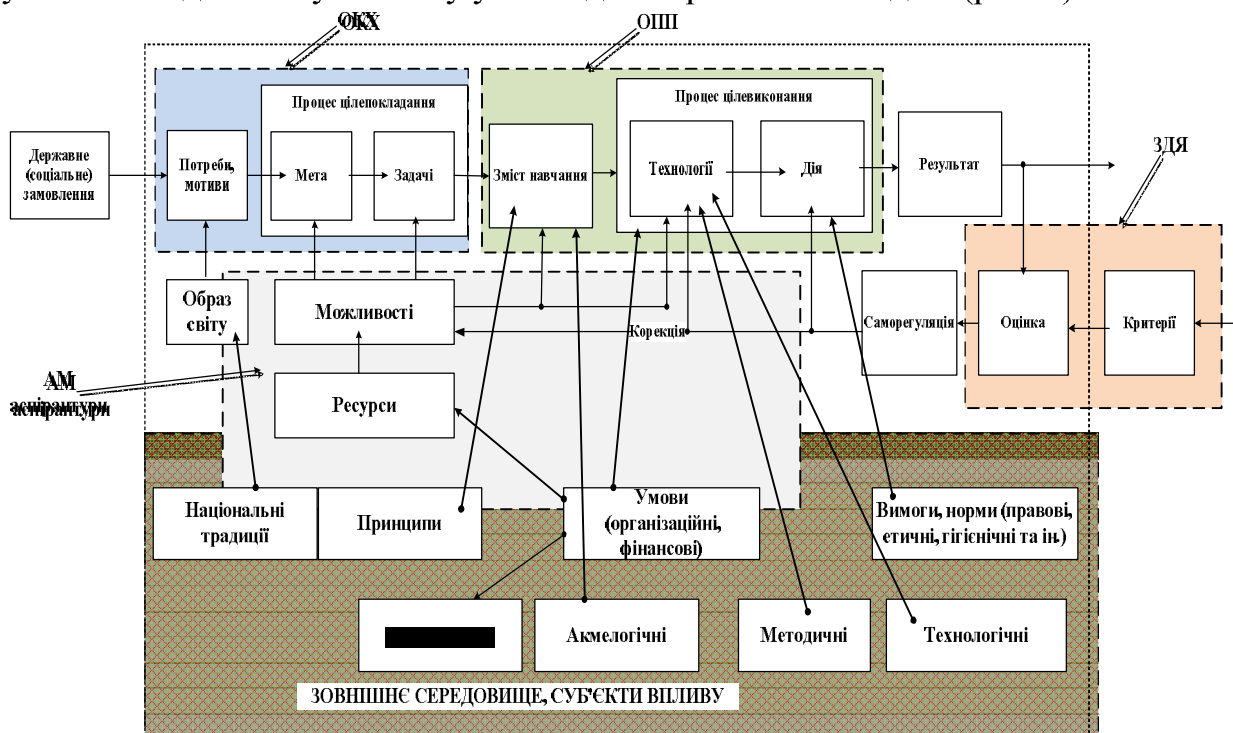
ОКХ

ОПП

Процес цілепокладання

Процес цілевиконання

Державне (соціальне) замовлення

Потреби, мотиви

Мета

Задачі

Зміст навчання

Технології

Дія

Результат

ЗДЯ

Образ світу

Можливості

Корекція

Саморегуляція

Оцінка

Критерії

АМ аспірантури

Ресурси

Національні традиції

Принципи

Умови (організаційні, фінансові)

Вимоги, норми (правові, етичні, гігієнічні та ін.)

Акмелогічні

Методичні

Технологічні

ЗОВНІШНЄ СЕРЕДОВИЩЕ, СУБ'ЄКТИ ВПЛИВУ